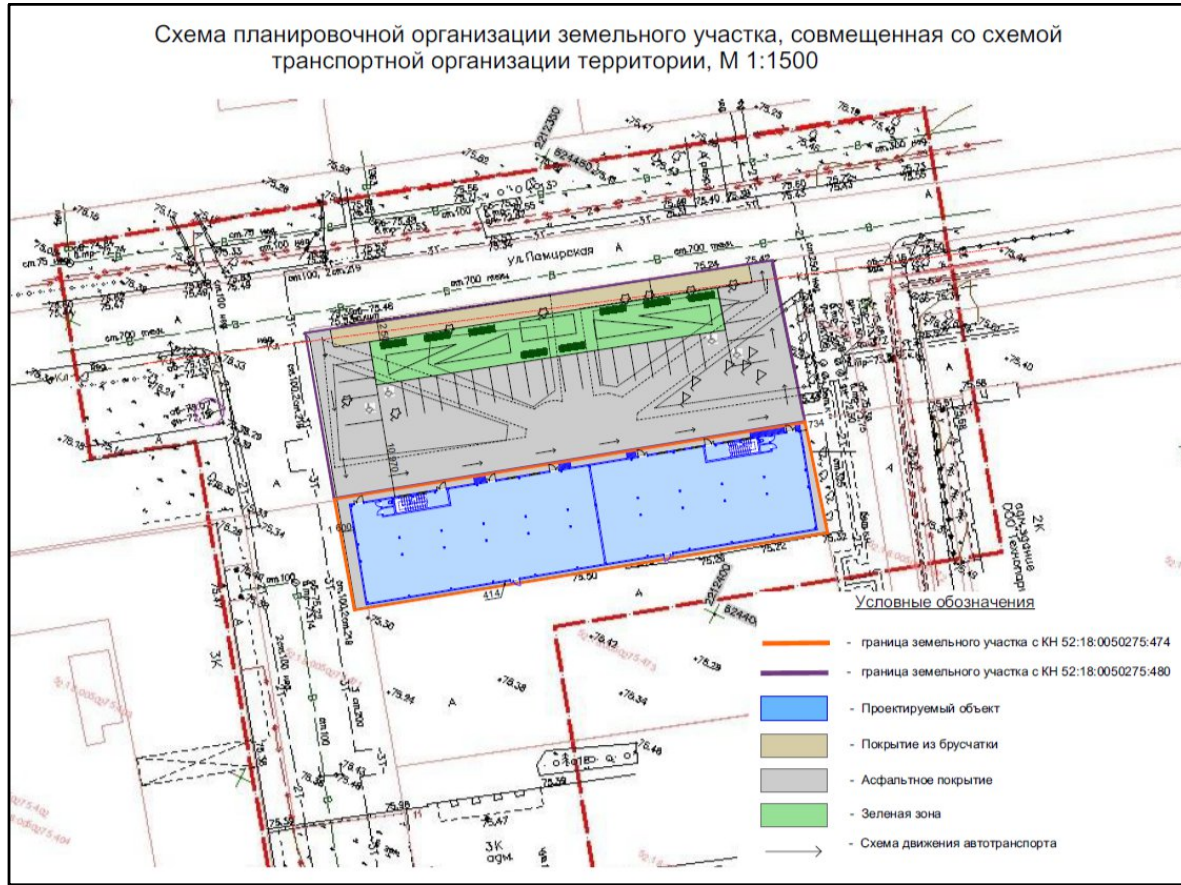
Схема планировочной организации земельного участка, совмещенная со схемой транспортной организации территории, М 1:1500

ул. Памирская

Условные обозначения

- граница земельного участка с КН 52:18:0050275:474

- граница земельного участка с КН 52:18:0050275:480

- Проектируемый объект

- Покрытие из брусчатки

- Асфальтное покрытие

- Зеленая зона

- Схема движения автотранспорта